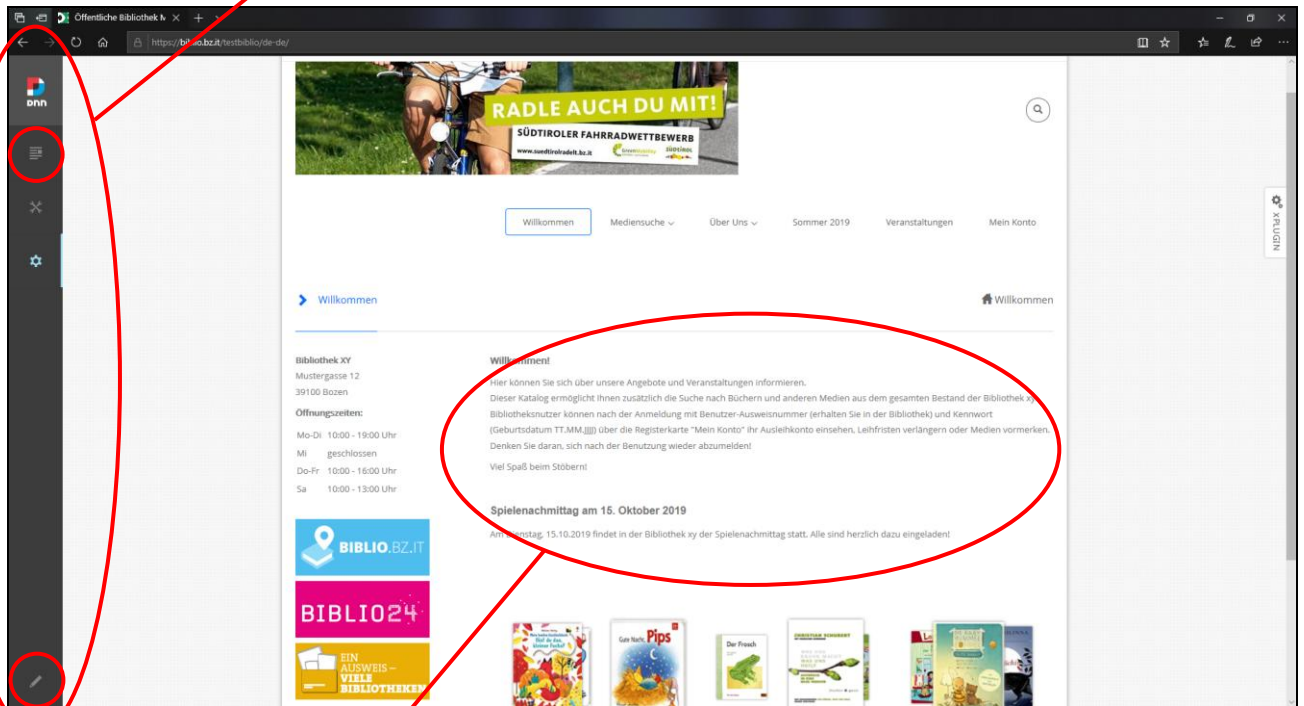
Öffentliche Bibliothek M ×

https://biblio.bz.it/testbiblio/de-de/

DNN

RADLE AUCH DU MIT!
SÜDTIROLER FAHRRADWETTBEWERB
www.suedtirolradelt.bz.it

Willkommen Mediensuche Über Uns Sommer 2019 Veranstaltungen Mein Konto

X PLUGIN

Willkommen

Willkommen

Bibliothek XY
Mustergasse 12
39100 Bozen

Öffnungszeiten:

Mo-Di 10:00 - 19:00 Uhr
Mi geschlossen
Do-Fr 10:00 - 16:00 Uhr
Sa 10:00 - 13:00 Uhr

Willkommen!

Hier können Sie sich über unsere Angebote und Veranstaltungen informieren.
Dieser Katalog ermöglicht Ihnen zusätzlich die Suche nach Büchern und anderen Medien aus dem gesamten Bestand der Bibliothek xy.
Bibliotheksnutzer können nach der Anmeldung mit Benutzer-Ausweisnummer (erhalten Sie in der Bibliothek) und Kennwort (Geburtsdatum TT.MM.JJJJ) über die Registerkarte "Mein Konto" Ihr Ausleihkonto einsehen, Leihfristen verlängern oder Medien vormerken.
Denken Sie daran, sich nach der Benutzung wieder abzumelden!

Viel Spaß beim Stöbern!

Spielenachmittag am 15. Oktober 2019

Am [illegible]nstag, 15.10.2019 findet in der Bibliothek xy der Spielenachmittag statt. Alle sind herzlich dazu eingeladen!

BIBLIO.BZ.IT

BIBLIO24

EIN AUSWEIS – VIELE BIBLIOTHEKEN

Gute Nacht, Pips

Der Frosch

CHRISTIAN SCHUBERT